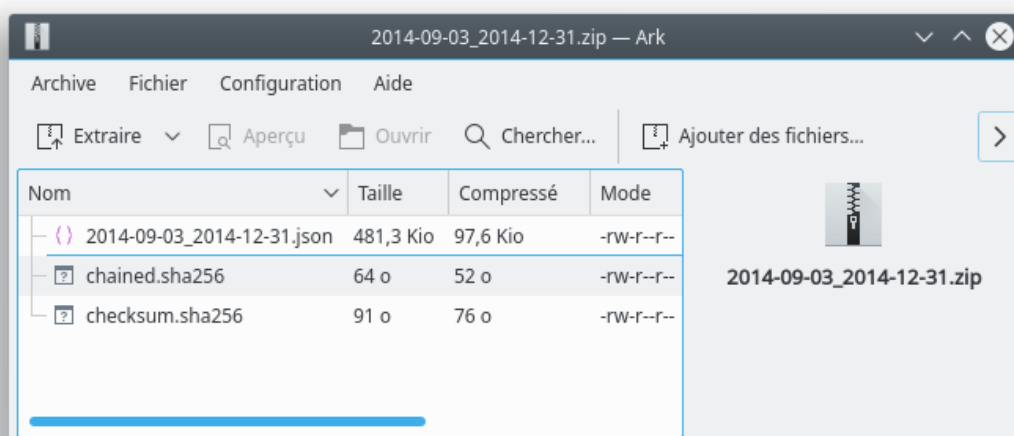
2014-09-03_2014-12-31.zip — Ark

Archive Fichier Configuration Aide

Extraire Aperçu Ouvrir Chercher... Ajouter des fichiers...

| Nom | Taille | Compressé | Mode |
|---|---|---|---|
| 2014-09-03_2014-12-31.json | 481,3 Kio | 97,6 Kio | -rw-r--r-- |
| chained.sha256 | 64 o | 52 o | -rw-r--r-- |
| checksum.sha256 | 91 o | 76 o | -rw-r--r-- |

2014-09-03_2014-12-31.zip